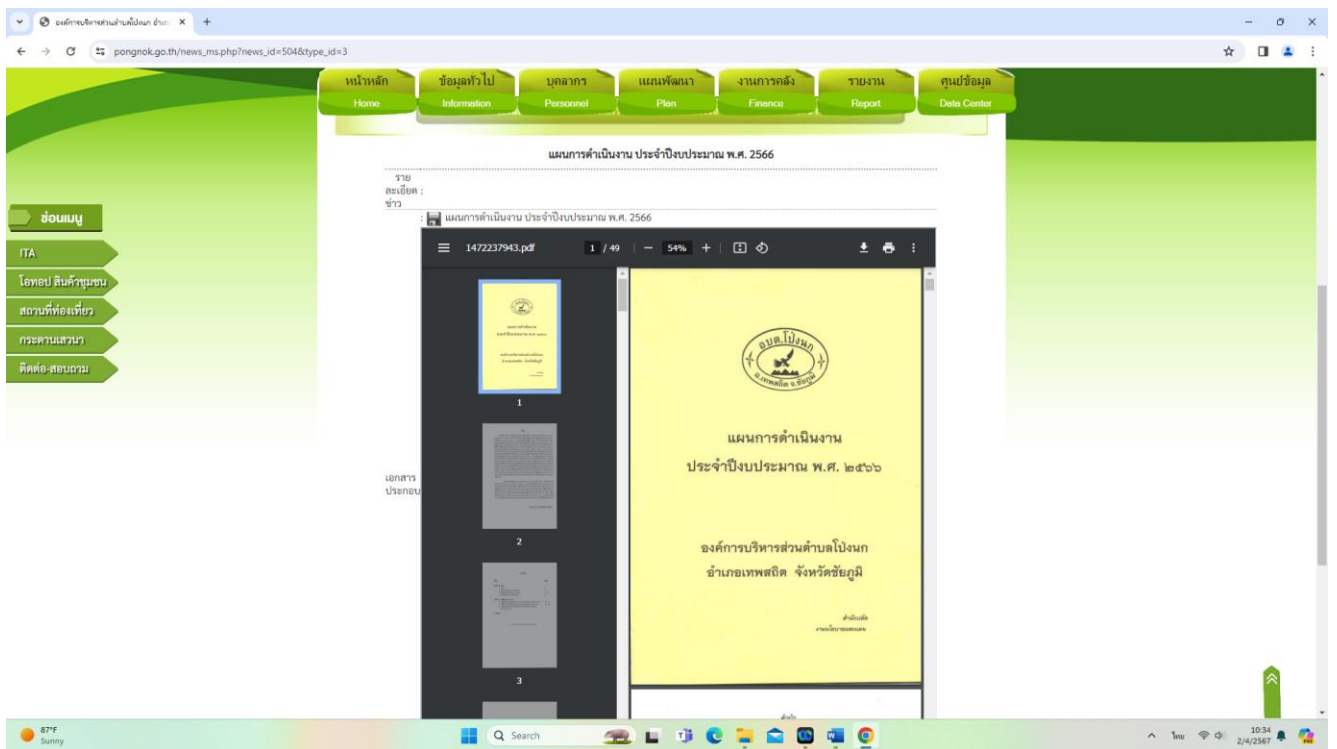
องค์การบริหารส่วนตำบลโป่งนก อำเภ ×   +

pongnok.go.th/news_ms.php?news_id=504&type_id=3

หน้าหลัก Home
ข้อมูลทั่วไป Information
บุคลากร Personnel
แผนพัฒนา Plan
งานการคลัง Finance
รายงาน Report
ศูนย์ข้อมูล Data Center

ซ่อนเมนู
ITA
โอทอป สินค้าชุมชน
สถานที่ท่องเที่ยว
กระดานเสวนา
ติดต่อ-สอบถาม

แผนการดำเนินงาน ประจำปีงบประมาณ พ.ศ. 2566

รายละเอียดข่าว :

เอกสารประกอบ : แผนการดำเนินงาน ประจำปีงบประมาณ พ.ศ. 2566

1472237943.pdf   1 / 49   —   54%   +

1
2
3

อบต.โป่งนก
อ.เทพสถิต จ.ชัยภูมิ

แผนการดำเนินงาน
ประจำปีงบประมาณ พ.ศ. ๒๕๖๖

องค์การบริหารส่วนตำบลโป่งนก
อำเภอเทพสถิต จังหวัดชัยภูมิ

สำนักปลัด
งานนโยบายและแผน

87°F
Sunny

Search

ไทย
10:34
2/4/2567